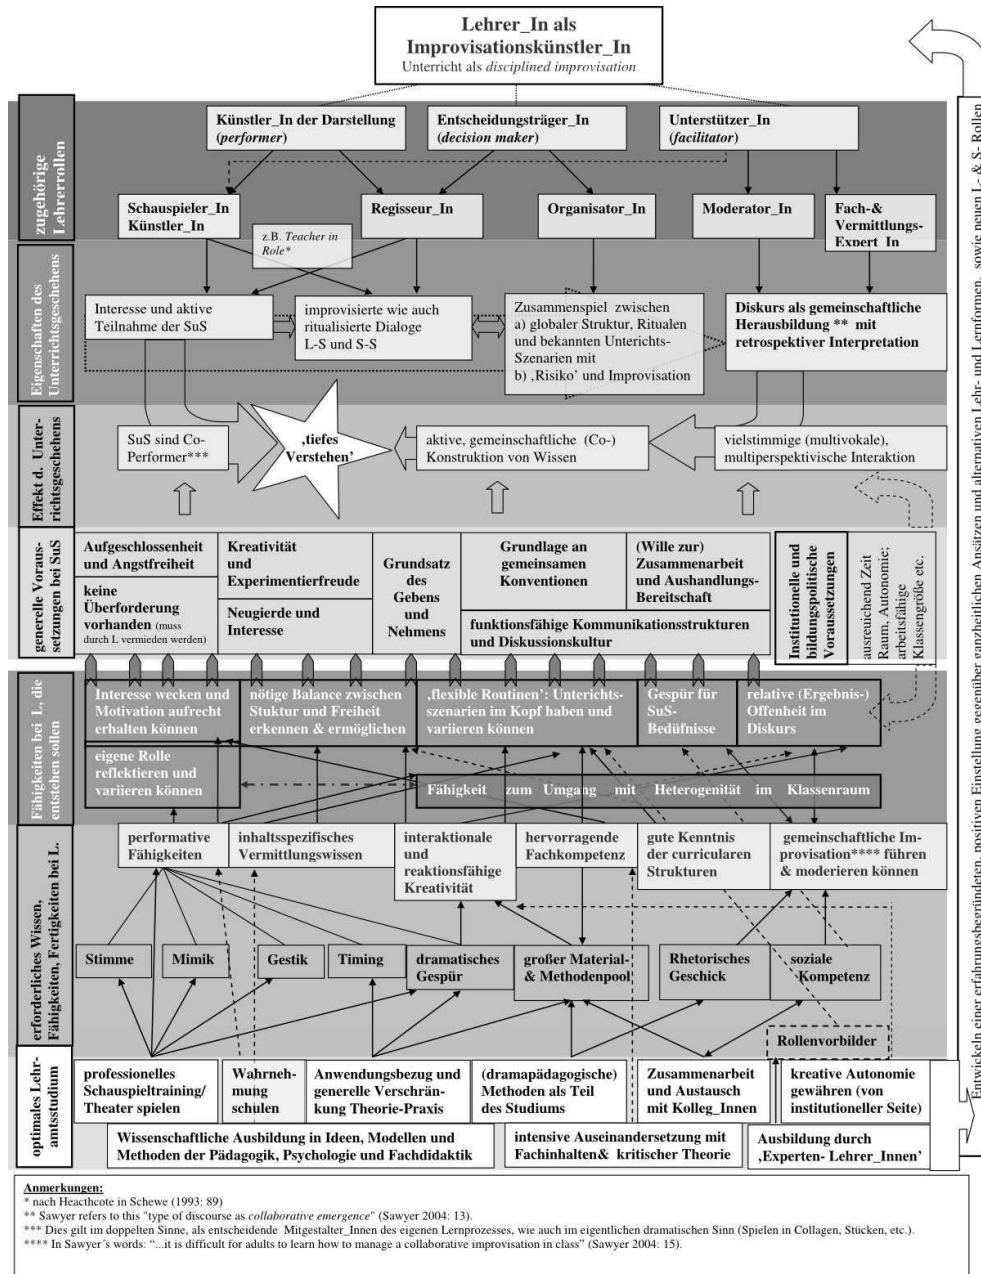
Lehrer_In als Improvisationskünstler_In
Unterricht als *disciplined improvisation*

zugehörige Lehrerrollen

Künstler_In der Darstellung (*performer*)

Entscheidungsträger_In (*decision maker*)

Unterstützer_In (*facilitator*)

Schauspieler_In Künstler_In

Regisseur_In

Organisator_In

Moderator_In

Fach-& Vermittlungs-Expert_In

z.B. *Teacher in Role**

Eigenschaften des Unterrichtsgeschehens

Interesse und aktive Teilnahme der SuS

improvisierte wie auch ritualisierte Dialoge L-S und S-S

Zusammenspiel zwischen a) globaler Struktur, Ritualen und bekannten Unterrichts-Szenarien mit b) ‚Risiko' und Improvisation

Diskurs als gemeinschaftliche Herausbildung ** mit retrospektiver Interpretation

Effekt d. Unterrichtsgeschehens

SuS sind Co-Performer***

‚tiefes Verstehen'

aktive, gemeinschaftliche (Co-) Konstruktion von Wissen

vielstimmige (multivokale), multiperspektivische Interaktion

generelle Voraussetzungen bei SuS

Aufgeschlossenheit und Angstfreiheit

keine Überforderung vorhanden (muss durch L vermieden werden)

Kreativität und Experimentierfreude

Neugierde und Interesse

Grundsatz des Gebens und Nehmens

Grundlage an gemeinsamen Konventionen

(Wille zur) Zusammenarbeit und Aushandlungs-Bereitschaft

funktionsfähige Kommunikationsstrukturen und Diskussionskultur

Institutionelle und bildungspolitische Voraussetzungen

ausreichend Zeit Raum, Autonomie; arbeitsfähige Klassengröße etc.

Fähigkeiten bei L, die entstehen sollen

Interesse wecken und Motivation aufrecht erhalten können

nötige Balance zwischen Stuktur und Freiheit erkennen & ermöglichen

‚flexible Routinen': Unterrichtsszenarien im Kopf haben und variieren können

Gespür für SuS-Bedüfnisse

relative (Ergebnis-) Offenheit im Diskurs

eigene Rolle reflektieren und variieren können

Fähigkeit zum Umgang mit Heterogenität im Klassenraum

erforderliches Wissen, Fähigkeiten, Fertigkeiten bei L.

performative Fähigkeiten

inhaltsspezifisches Vermittlungswissen

interaktionale und reaktionsfähige Kreativität

hervorragende Fachkompetenz

gute Kenntnis der curricularen Strukturen

gemeinschaftliche Improvisation**** führen & moderieren können

Stimme

Mimik

Gestik

Timing

dramatisches Gespür

großer Material- & Methodenpool

Rhetorisches Geschick

soziale Kompetenz

Rollenvorbilder

optimales Lehramtsstudium

professionelles Schauspieltraining/ Theater spielen

Wahrnehmung schulen

Anwendungsbezug und generelle Verschränkung Theorie-Praxis

(dramapädagogische) Methoden als Teil des Studiums

Zusammenarbeit und Austausch mit Kolleg_Innen

kreative Autonomie gewähren (von institutioneller Seite)

Wissenschaftliche Ausbildung in Ideen, Modellen und Methoden der Pädagogik, Psychologie und Fachdidaktik

intensive Auseinandersetzung mit Fachinhalten& kritischer Theorie

Ausbildung durch ‚Experten- Lehrer_Innen'

Entwickeln einer erfahrungsbegründeten, positiven Einstellung gegenüber ganzheitlichen Ansätzen und alternativen Lehr- und Lernformen, sowie neuen L- & S- Rollen

Anmerkungen:
* nach Heacthcote in Schewe (1993: 89)
** Sawyer refers to this "type of discourse as *collaborative emergence*" (Sawyer 2004: 13).
*** Dies gilt im doppelten Sinne, als entscheidende Mitgestalter_Innen des eigenen Lernprozesses, wie auch im eigentlichen dramatischen Sinn (Spielen in Collagen, Stücken, etc.).
**** In Sawyer´s words: "...it is difficult for adults to learn how to manage a collaborative improvisation in class" (Sawyer 2004: 15).